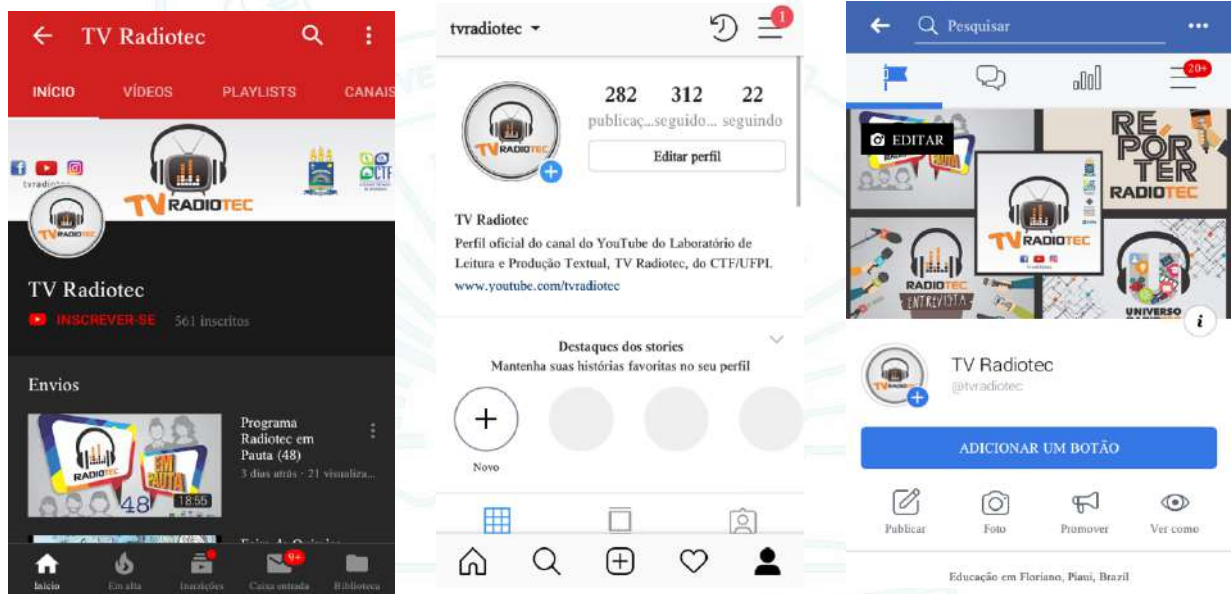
TV Radiotec

INÍCIO VÍDEOS PLAYLISTS CANAIS

tvradiotec

TV RADIOTEC

TV Radiotec

INSCREVER-SE 561 inscritos

Envios

Programa Radiotec em Pauta (48)

3 dias atrás · 21 visualiza...

RADIOTEC EM PAUTA 48

18:55

Início Em alta Inscrições Caixa entrada Biblioteca

9+

tvradiotec

1

282 publicaç... 312 seguido... 22 seguindo

Editar perfil

TV Radiotec

Perfil oficial do canal do YouTube do Laboratório de Leitura e Produção Textual, TV Radiotec, do CTF/UFPI.

www.youtube.com/tvradiotec

Destaques dos stories

Mantenha suas histórias favoritas no seu perfil

Novo

Pesquisar

20+

EDITAR

RE PÓR TER RADIOTEC

TV RADIOTEC

RADIOTEC ENTREVISTA

UNIVERSO

TV Radiotec

@tvradiotec

ADICIONAR UM BOTÃO

Publicar Foto Promover Ver como

Educação em Floriano, Piauí, Brazil